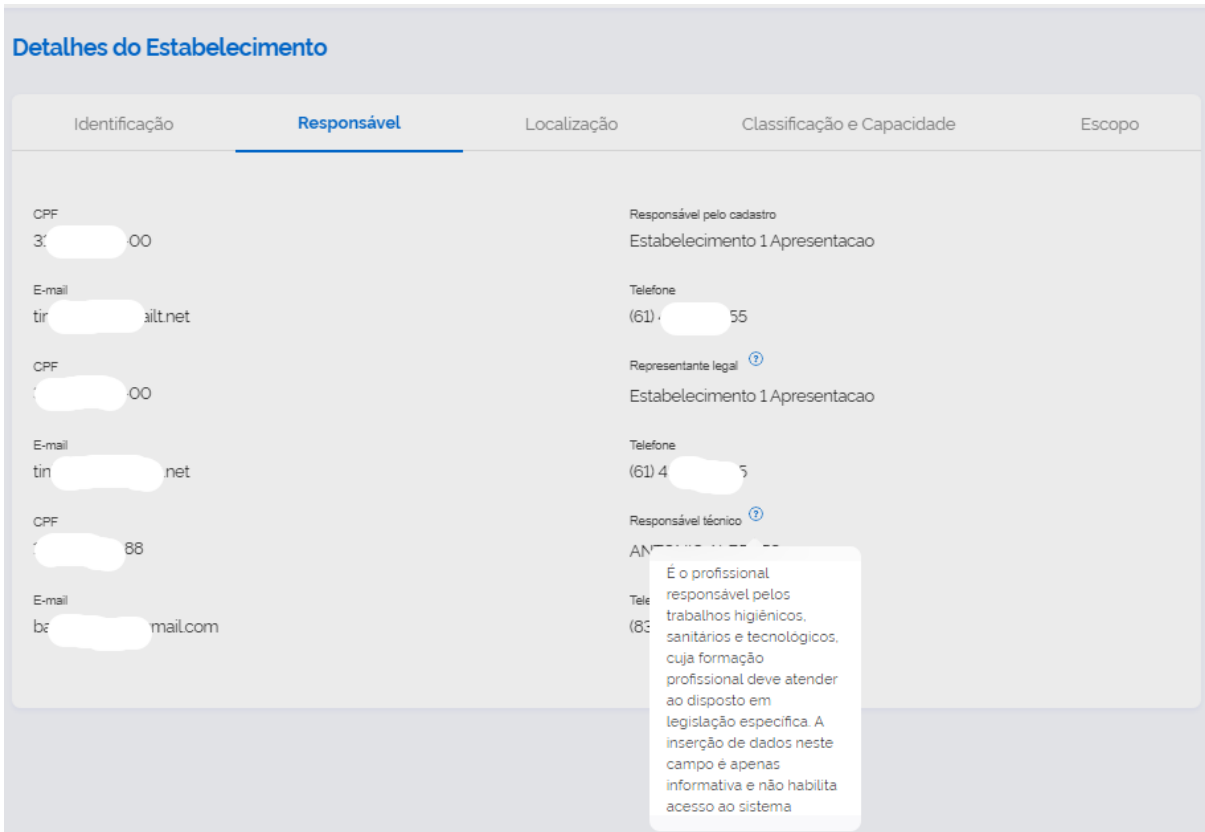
Detalhes do Estabelecimento

Identificação | Responsável | Localização | Classificação e Capacidade | Escopo

CPF
3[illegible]00

Responsável pelo cadastro
Estabelecimento 1 Apresentacao

E-mail
tir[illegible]ailt.net

Telefone
(61) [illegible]55

CPF
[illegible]00

Representante legal
Estabelecimento 1 Apresentacao

E-mail
tin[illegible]net

Telefone
(61) 4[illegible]5

CPF
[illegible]88

Responsável técnico
AN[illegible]

E-mail
ba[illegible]mail.com

Tele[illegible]
(83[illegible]

É o profissional responsável pelos trabalhos higiênicos, sanitários e tecnológicos, cuja formação profissional deve atender ao disposto em legislação específica. A inserção de dados neste campo é apenas informativa e não habilita acesso ao sistema